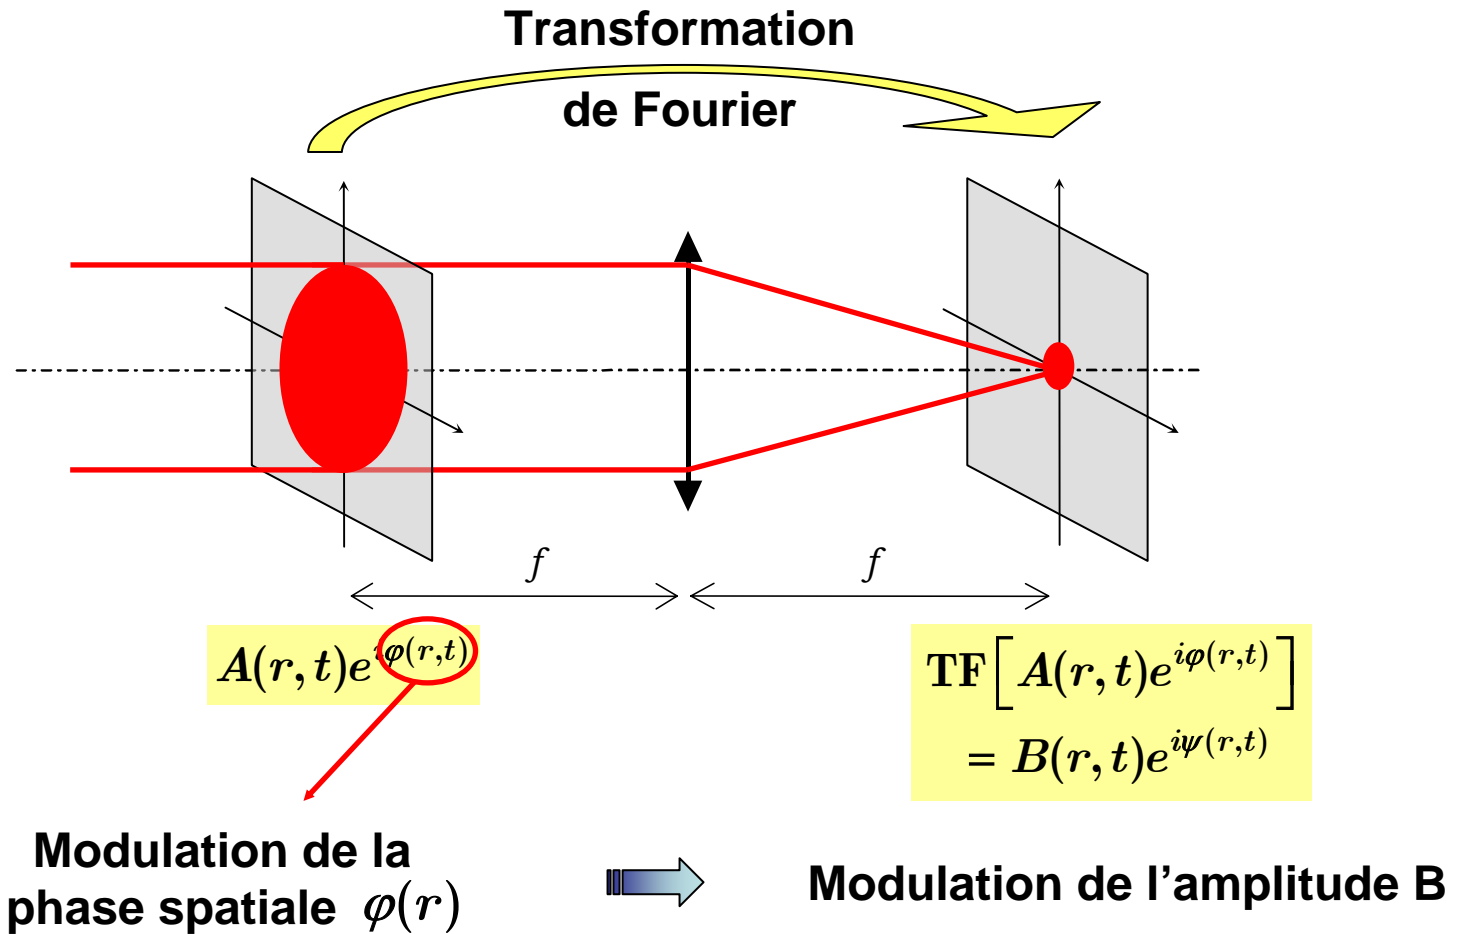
Transformation
de Fourier

$f$

$f$

$A(r,t)e^{i\varphi(r,t)}$

$\mathrm{TF}\left[A(r,t)e^{i\varphi(r,t)}\right]$
$= B(r,t)e^{i\psi(r,t)}$

Modulation de la phase spatiale $\varphi(r)$

Modulation de l’amplitude B